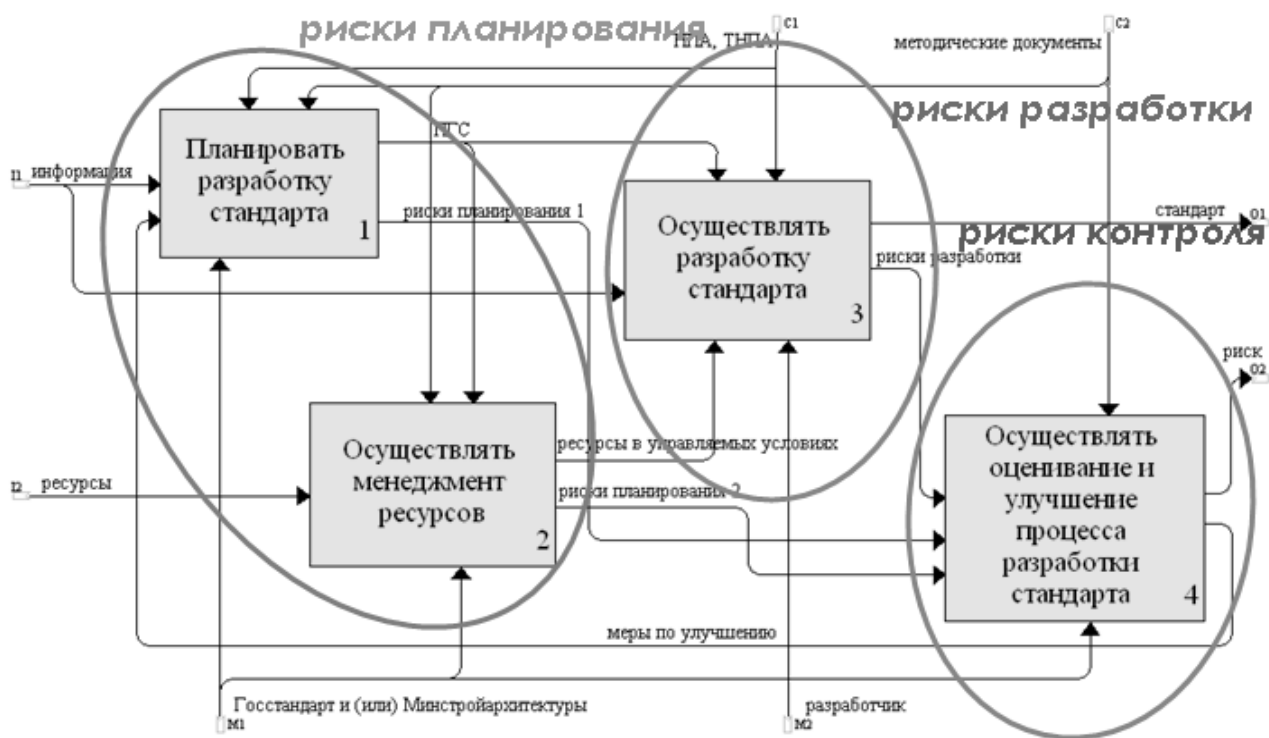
риски планирования

C1
НПА, ТНПА

C2
методические документы

риски разработки

I1 информация

Планировать разработку стандарта 1

ПГС

риски планирования 1

Осуществлять разработку стандарта 3

стандарт O1

риски контроля

риски разработки

риск O2

I2 ресурсы

Осуществлять менеджмент ресурсов 2

ресурсы в управляемых условиях

риски планирования 2

Осуществлять оценивание и улучшение процесса разработки стандарта 4

меры по улучшению

M1 Госстандарт и (или) Минстройархитектуры

M2 разработчик